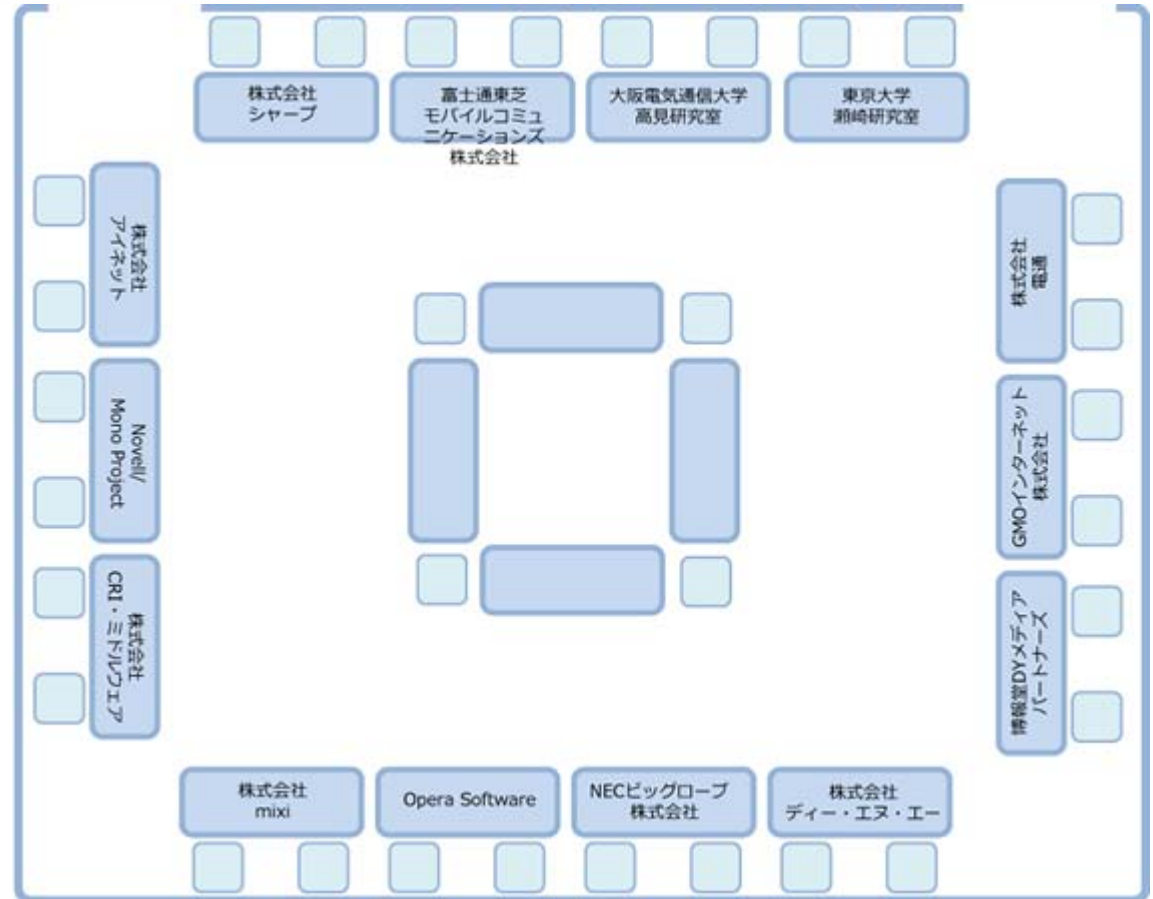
株式会社
シャープ

富士通東芝
モバイルコミュ
ニケーションズ
株式会社

大阪電気通信大学
高見研究室

東京大学
瀬崎研究室

株式会社
アイネット

Novell/
Mono Project

株式会社
CRI・ミドルウエア

株式会社
電通

GMOインターネット
株式会社

博報堂DYメディア
パートナーズ

株式会社
mixi

Opera Software

NECビッグローブ
株式会社

株式会社
ディー・エヌ・エー